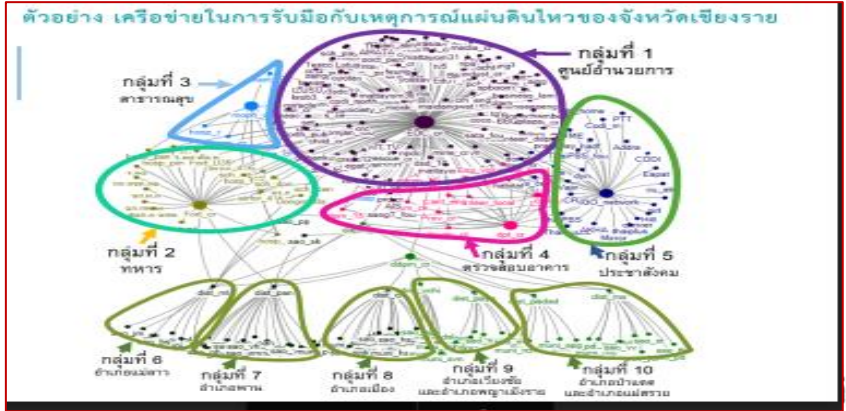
ตัวอย่าง เครือข่ายในการรับมือกับเหตุการณ์แผ่นดินไหวของจังหวัดเชียงราย

กลุ่มที่ 1
ศูนย์อำนวยการ

กลุ่มที่ 3
สาธารณสุข

กลุ่มที่ 2
ทหาร

กลุ่มที่ 4
ตรวจสอบอาคาร

กลุ่มที่ 5
ประชาสังคม

กลุ่มที่ 6
อำเภอแม่ลาว

กลุ่มที่ 7
อำเภอพาน

กลุ่มที่ 8
อำเภอเมือง

กลุ่มที่ 9
อำเภอเวียงชัย
และอำเภอพญาเม็งราย

กลุ่มที่ 10
อำเภอป่าแดด
และอำเภอแม่สรวย

EOC_cr

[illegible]